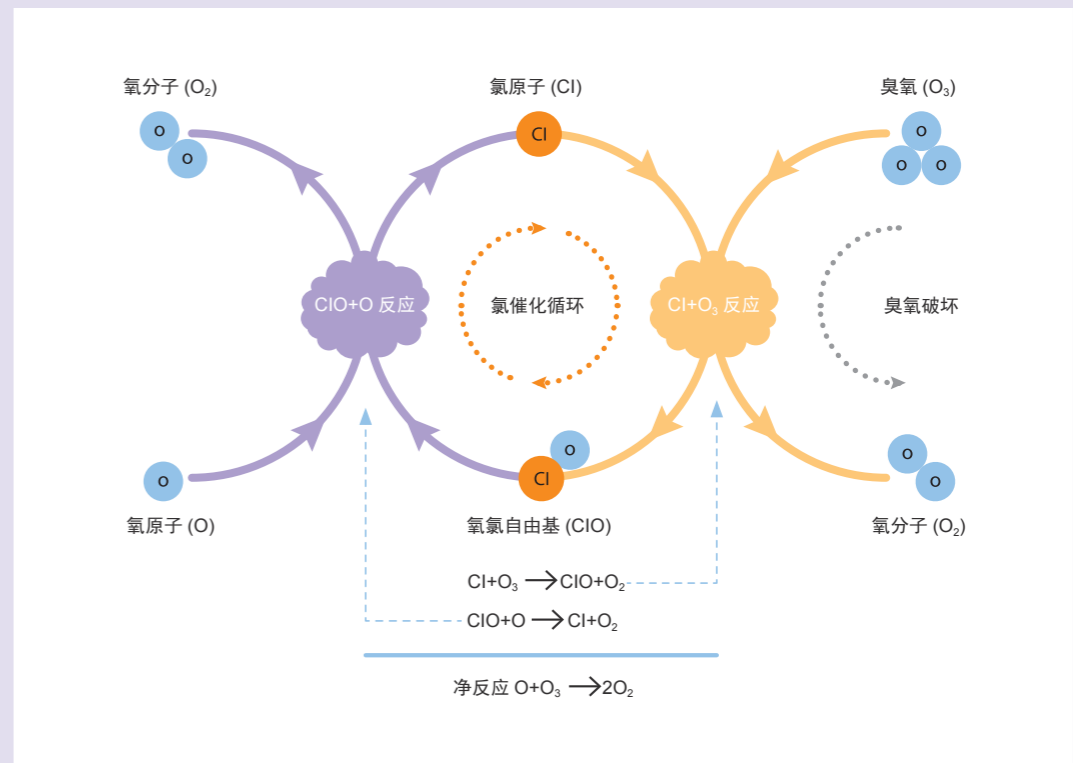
氧分子 ($O_2$)

O

O

氯原子 (Cl)

Cl

臭氧 ($O_3$)

O

O O

ClO+O 反应

氯催化循环

Cl+$O_3$ 反应

臭氧破坏

O

O

Cl

O

O

氧原子 (O)

氧氯自由基 (ClO)

氧分子 ($O_2$)

Cl+$O_3$ $\longrightarrow$ ClO+$O_2$

ClO+O $\longrightarrow$ Cl+$O_2$

净反应 O+$O_3$ $\longrightarrow$ 2$O_2$